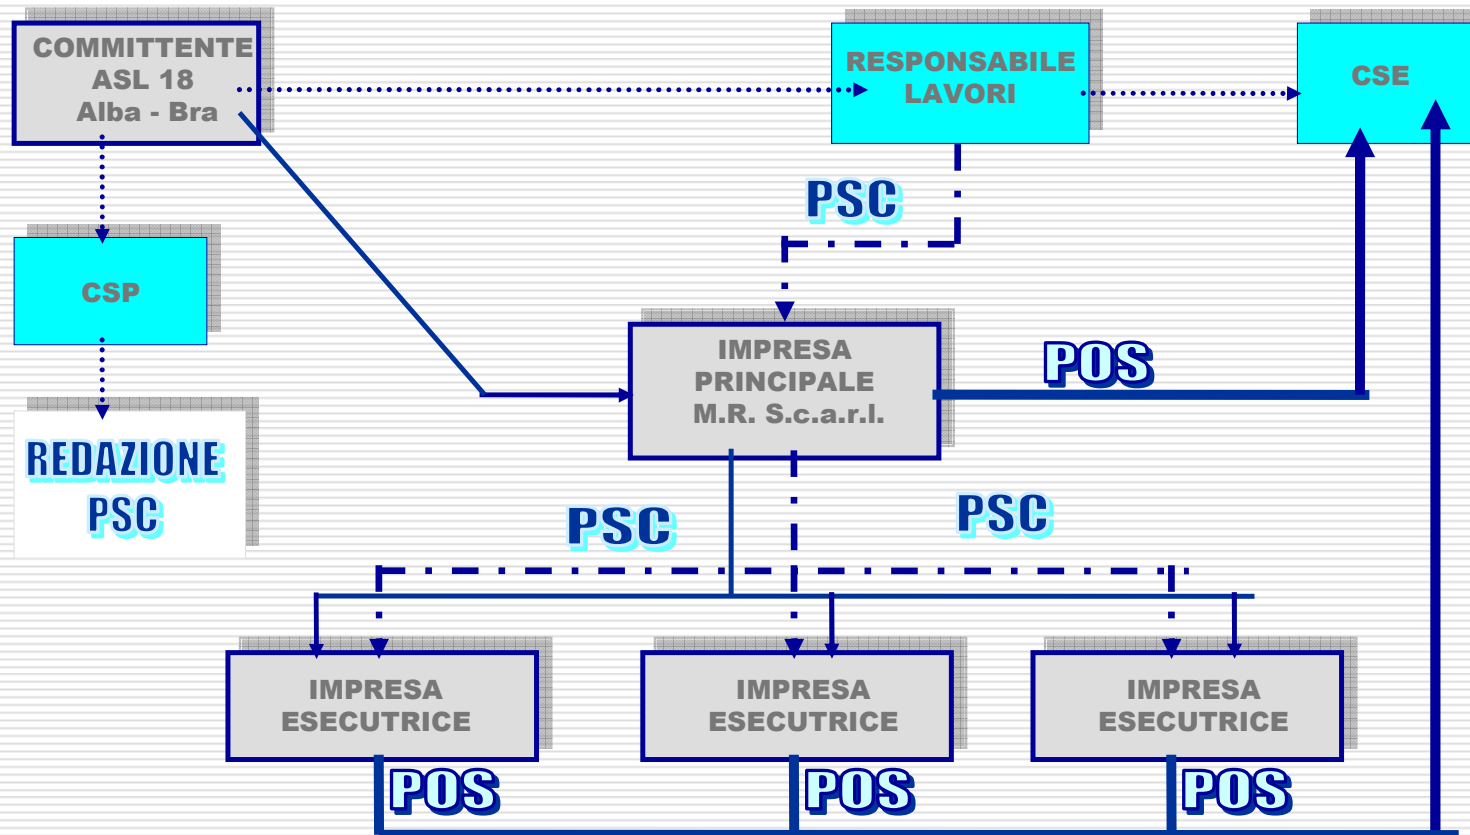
COMMITTENTE
ASL 18
Alba - Bra

RESPONSABILE
LAVORI

CSE

PSC

CSP

IMPRESA
PRINCIPALE
M.R. S.c.a.r.l.

POS

REDAZIONE
PSC

PSC

PSC

IMPRESA
ESECUTRICE

IMPRESA
ESECUTRICE

IMPRESA
ESECUTRICE

POS

POS

POS